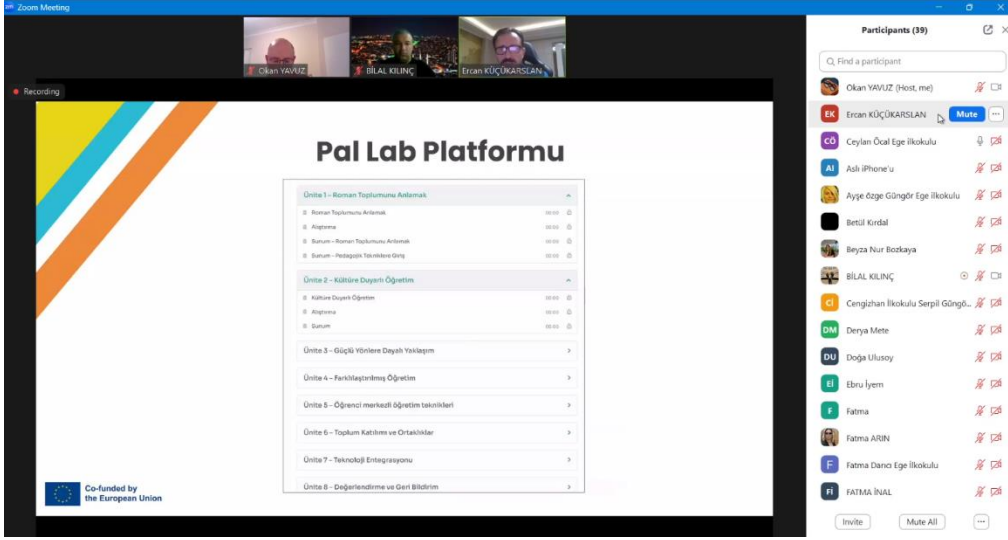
Zoom Meeting

Okan YAVUZ
BİLAL KILINÇ
Ercan KÜÇÜKARSLAN

Recording

Pal Lab Platformu

Ünite 1 – Roman Toplumunu Anlamak
Roman Toplumunu Anlamak 00:00
Alıştırma 00:00
Sunum – Roman Toplumunu Anlamak 00:00
Sunum – Pedagojik Tekniklere Giriş 00:00

Ünite 2 – Kültüre Duyarlı Öğretim
Kültüre Duyarlı Öğretim 00:00
Alıştırma 00:00
Sunum 00:00

Ünite 3 – Güçlü Yönlere Dayalı Yaklaşım
Ünite 4 – Farklılaştırılmış Öğretim
Ünite 5 – Öğrenci merkezli öğretim teknikleri
Ünite 6 – Toplum Katılımı ve Ortaklıklar
Ünite 7 – Teknoloji Entegrasyonu
Ünite 8 – Değerlendirme ve Geri Bildirim

Co-funded by the European Union

Participants (39)
Find a participant
Okan YAVUZ (Host, me)
EK Ercan KÜÇÜKARSLAN Mute
CÖ Ceylan Öcal Ege ilkokulu
AI Aslı iPhone'u
Ayşe özge Güngör Ege İlkokulu
Betül Kırdal
Beyza Nur Bozkaya
BİLAL KILINÇ
CI Cengizhan İlkokulu Serpil Güngö...
DM Derya Mete
DU Doğa Ulusoy
Eİ Ebru İyem
F Fatma
Fatma ARIN
F Fatma Dancı Ege İlkokulu
FI FATMA İNAL
Invite
Mute All
...